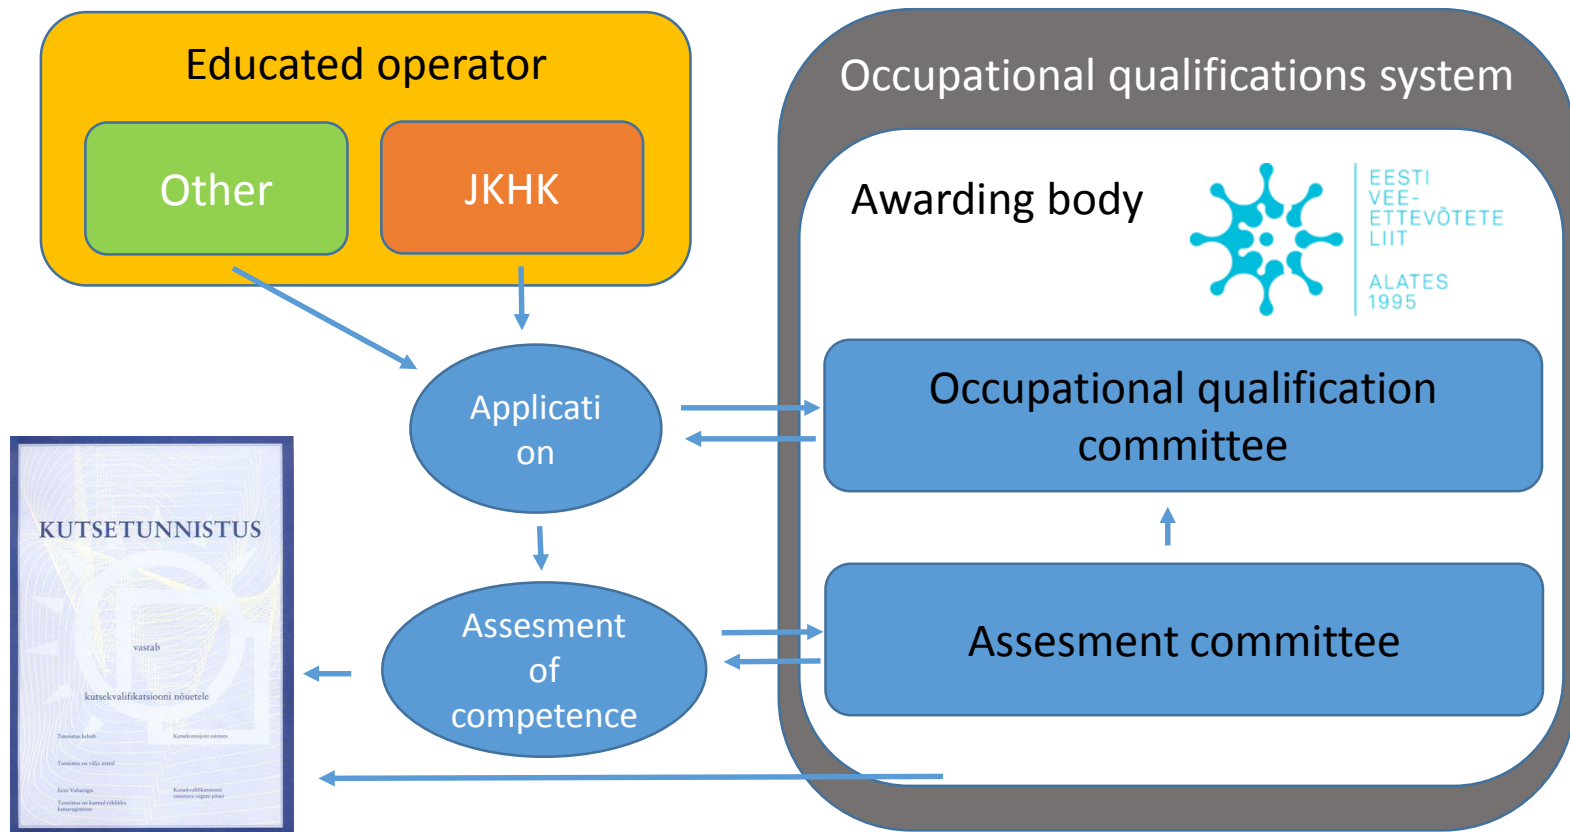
Educated operator

Other

JKHK

Occupational qualifications system

Awarding body

EESTI VEE-ETTEVÕTETE LIIT

ALATES 1995

Applicati
on

Occupational qualification committee

Assesment of competence

Assesment committee

KUTSETUNNISTUS

vastab

kutsekvalifikatsiooni nõuetele

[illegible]